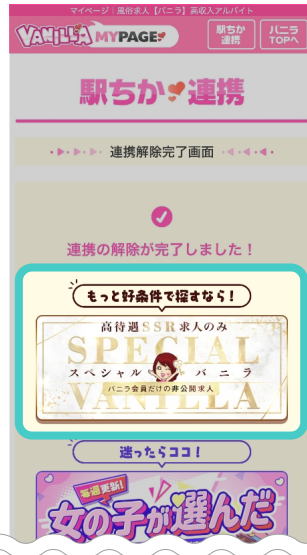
マイページ｜風俗求人【バニラ】高収入アルバイト

VANILLA MYPAGE

駅ちか連携

バニラTOPへ

駅ちか連携

連携解除完了画面

連携の解除が完了しました！

もっと好条件で探すなら！

高待遇SSR求人のみ

SPECIAL VANILLA

スペシャル バニラ

バニラ会員だけの非公開求人

迷ったらココ！

毎週更新！

女の子が選んだ